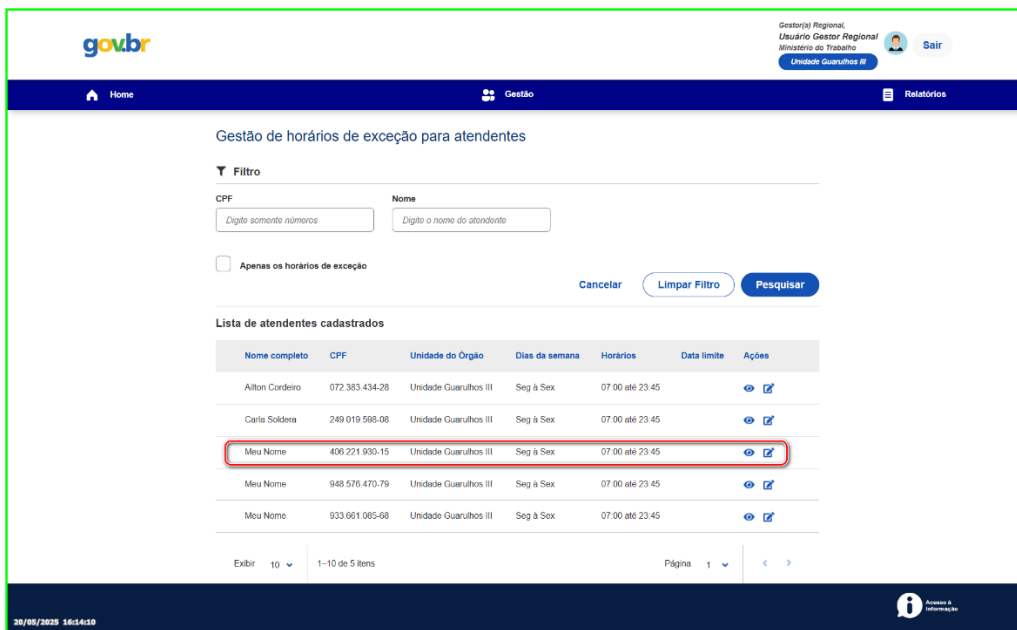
gov.br

Gestor(a) Regional,
Usuário Gestor Regional
Ministério do Trabalho
Unidade Guarulhos III

Sair

Home

Gestão

Relatórios

Gestão de horários de exceção para atendentes

Filtro

CPF
Digite somente números

Nome
Digite o nome do atendente

Apenas os horários de exceção

Cancelar
Limpar Filtro
Pesquisar

Lista de atendentes cadastrados

| Nome completo | CPF | Unidade do Órgão | Dias da semana | Horários | Data limite | Ações |
|---|---|---|---|---|---|---|
| Ailton Cordeiro | 072.383.434-28 | Unidade Guarulhos III | Seg à Sex | 07:00 até 23:45 | | |
| Carla Soldera | 249.019.598-08 | Unidade Guarulhos III | Seg à Sex | 07:00 até 23:45 | | |
| Meu Nome | 406.221.930-15 | Unidade Guarulhos III | Seg à Sex | 07:00 até 23:45 | | |
| Meu Nome | 948.576.470-79 | Unidade Guarulhos III | Seg à Sex | 07:00 até 23:45 | | |
| Meu Nome | 933.661.085-68 | Unidade Guarulhos III | Seg à Sex | 07:00 até 23:45 | | |

Exibir 10
1–10 de 5 itens
Página 1

20/05/2025 16:14:10

Acesso à Informação